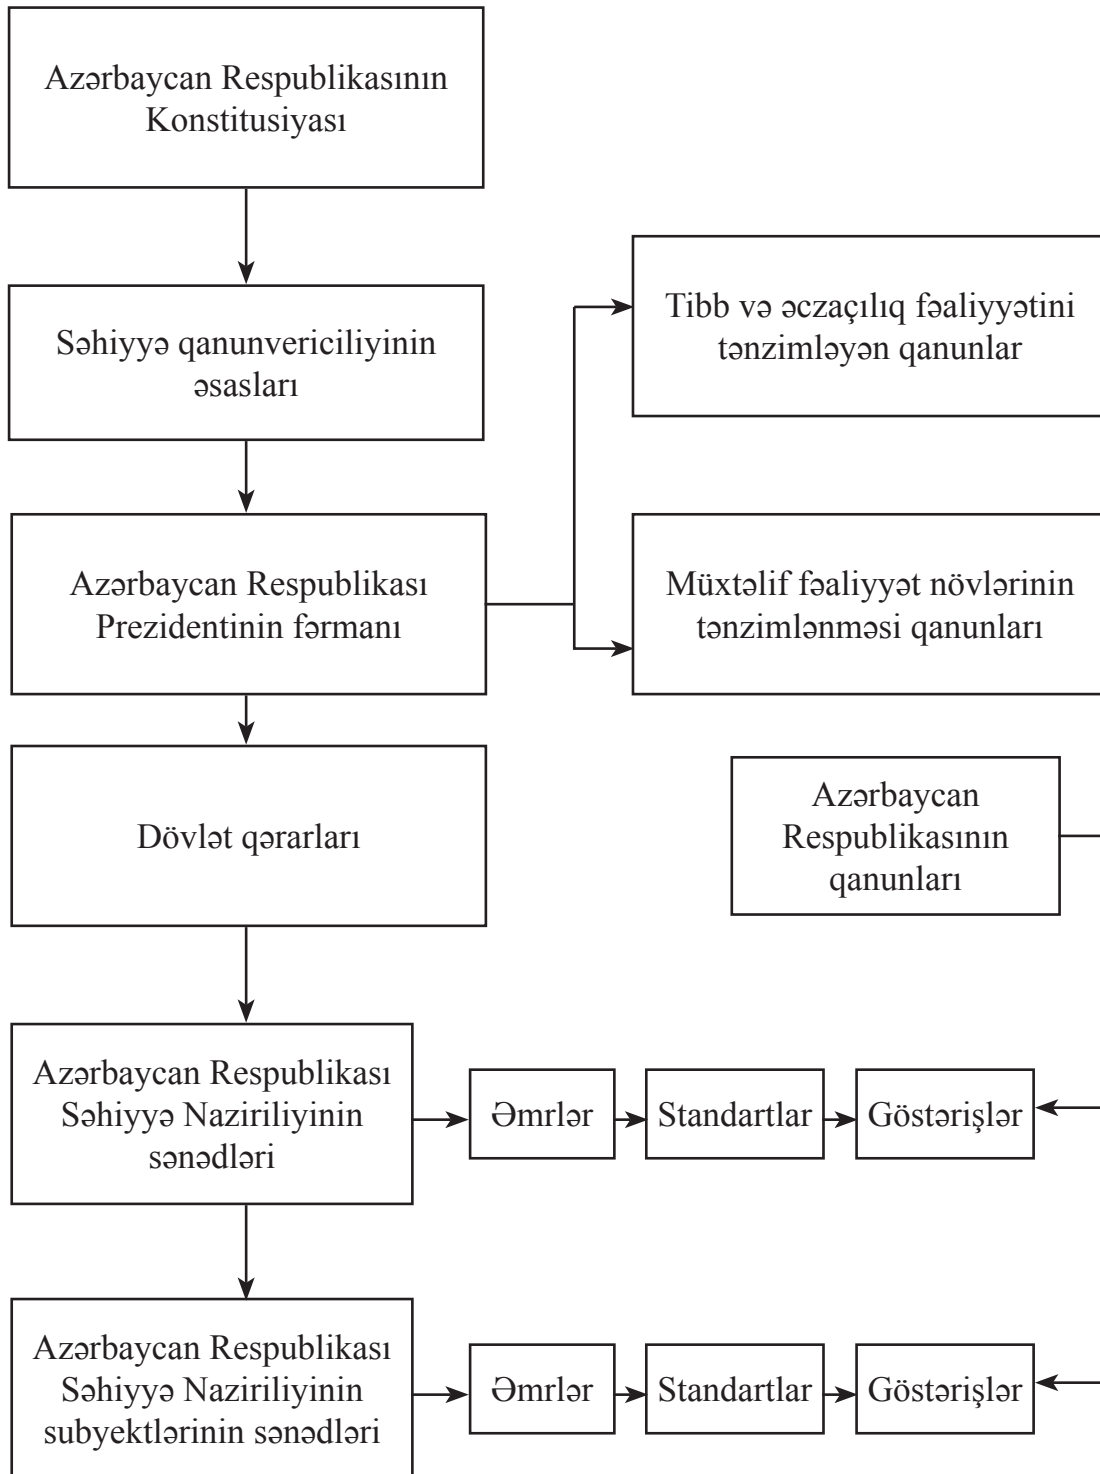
Azərbaycan Respublikasının Konstitusiyası

Səhiyyə qanunvericiliyinin əsasları

Azərbaycan Respublikası Prezidentinin fərmanı

Tibb və əczaçılıq fəaliyyətini tənzimləyən qanunlar

Müxtəlif fəaliyyət növlərinin tənzimlənməsi qanunları

Dövlət qərarları

Azərbaycan Respublikasının qanunları

Azərbaycan Respublikası Səhiyyə Nazirliyinin sənədləri

Əmrlər

Standartlar

Göstərişlər

Azərbaycan Respublikası Səhiyyə Nazirliyinin subyektlərinin sənədləri

Əmrlər

Standartlar

Göstərişlər